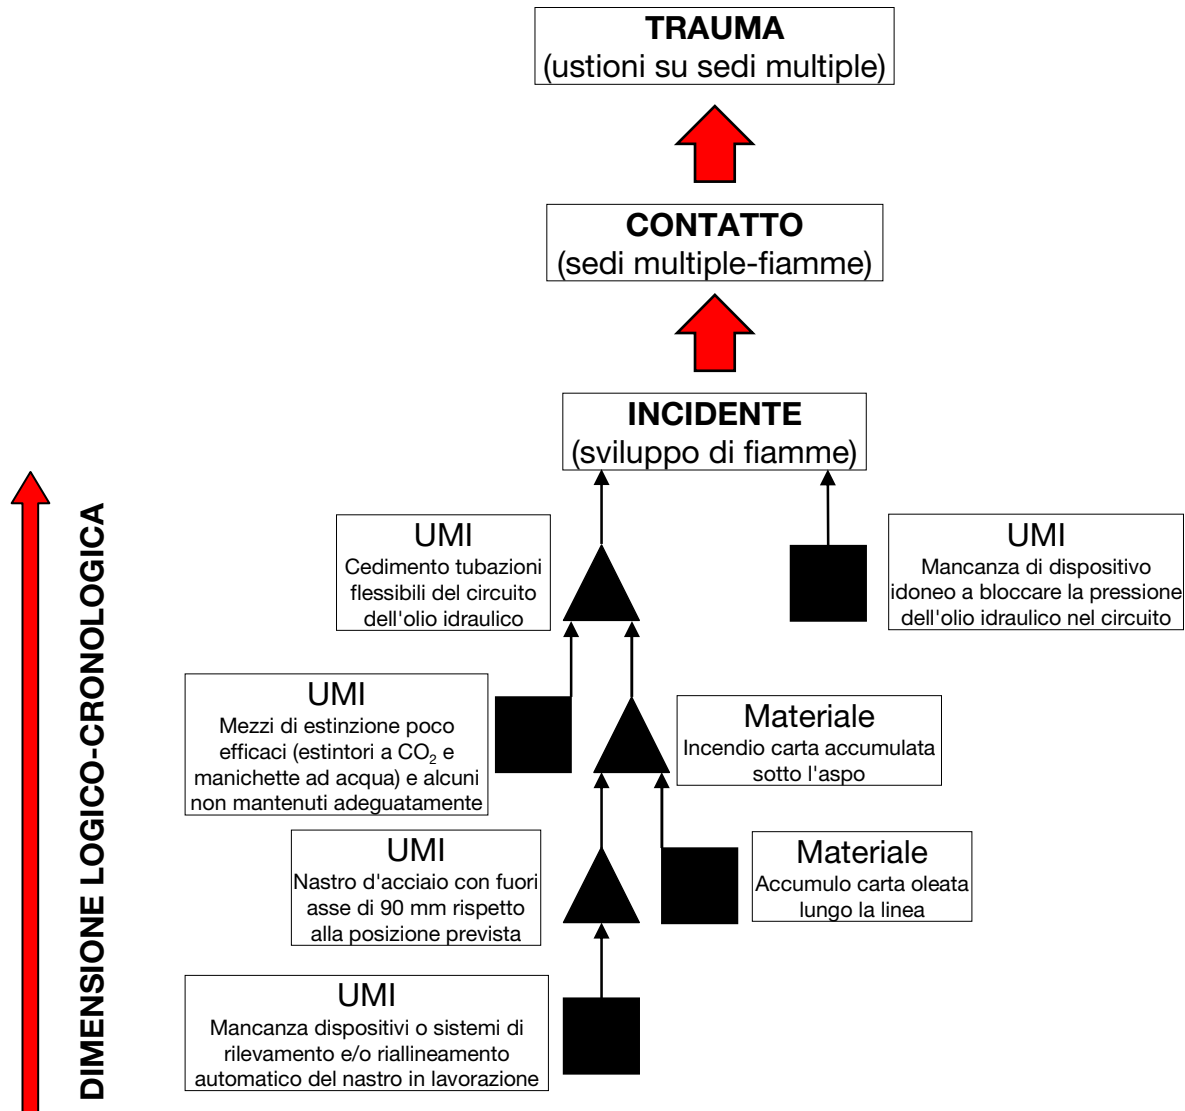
**TRAUMA**
(ustioni su sedi multiple)

**CONTATTO**
(sedi multiple-fiamme)

**INCIDENTE**
(sviluppo di fiamme)

UMI
Cedimento tubazioni flessibili del circuito dell'olio idraulico

UMI
Mancanza di dispositivo idoneo a bloccare la pressione dell'olio idraulico nel circuito

UMI
Mezzi di estinzione poco efficaci (estintori a $CO_2$ e manichette ad acqua) e alcuni non mantenuti adeguatamente

Materiale
Incendio carta accumulata sotto l'aspo

UMI
Nastro d'acciaio con fuori asse di 90 mm rispetto alla posizione prevista

Materiale
Accumulo carta oleata lungo la linea

UMI
Mancanza dispositivi o sistemi di rilevamento e/o riallineamento automatico del nastro in lavorazione

DIMENSIONE LOGICO-CRONOLOGICA